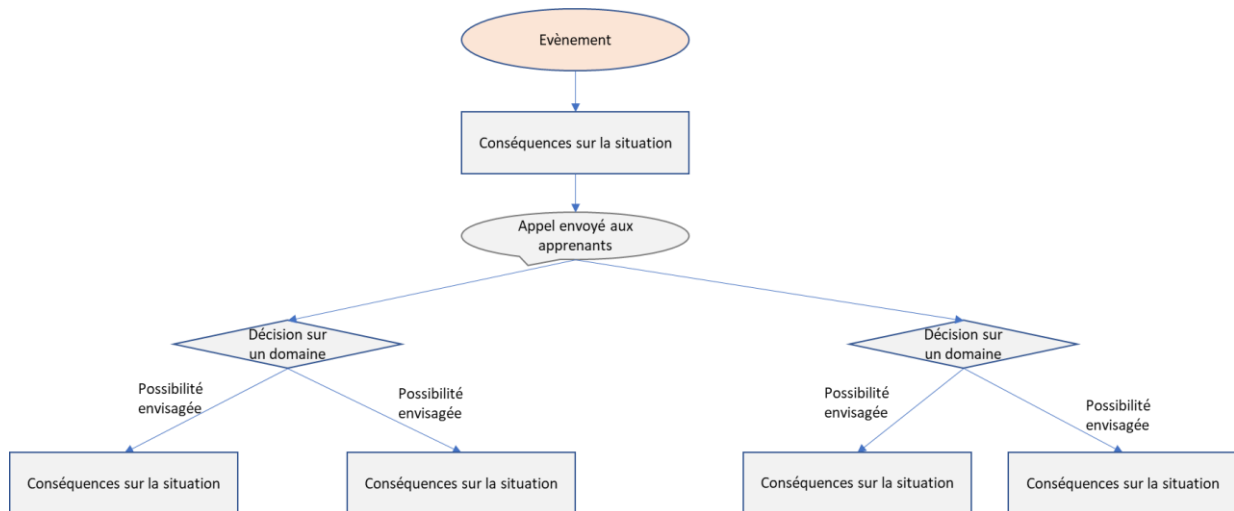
Evènement

Conséquences sur la situation

Appel envoyé aux apprenants

Décision sur un domaine

Possibilité envisagée

Possibilité envisagée

Conséquences sur la situation

Conséquences sur la situation

Décision sur un domaine

Possibilité envisagée

Possibilité envisagée

Conséquences sur la situation

Conséquences sur la situation